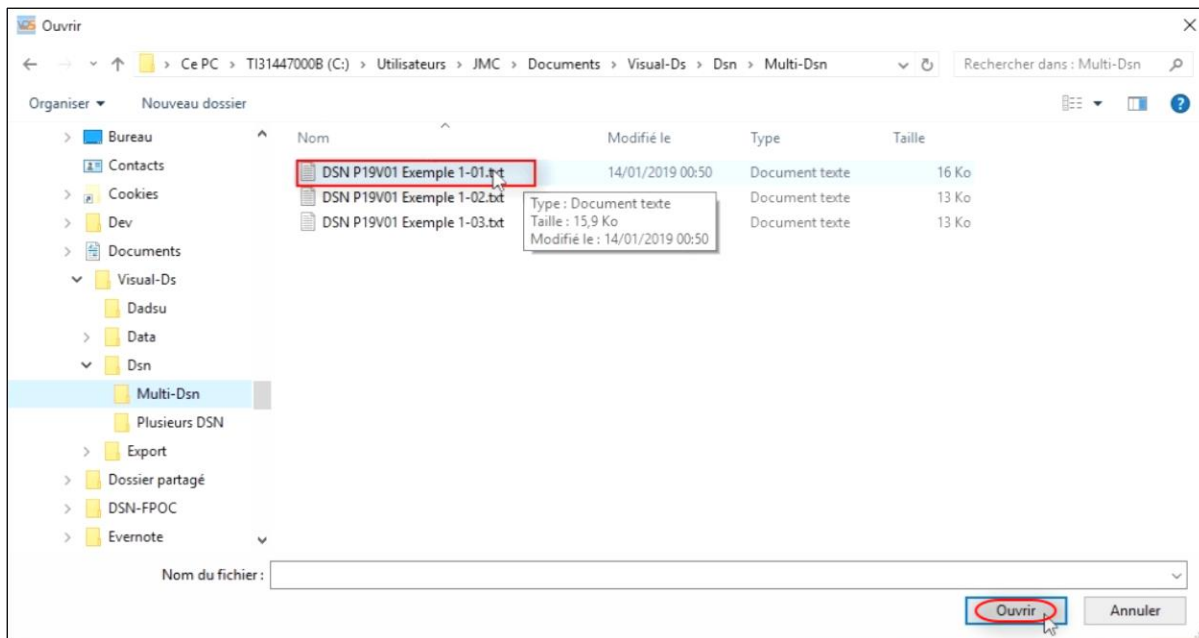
Ouvrir

> Ce PC > TI31447000B (C:) > Utilisateurs > JMC > Documents > Visual-Ds > Dsn > Multi-Dsn

Rechercher dans : Multi-Dsn

Organiser ▾ Nouveau dossier

Bureau
Contacts
Cookies
Dev
Documents
Visual-Ds
Dadsu
Data
Dsn
Multi-Dsn
Plusieurs DSN
Export
Dossier partagé
DSN-FPOC
Evernote

| Nom | Modifié le | Type | Taille |
|---|---|---|---|
| DSN P19V01 Exemple 1-01.txt | 14/01/2019 00:50 | Document texte | 16 Ko |
| DSN P19V01 Exemple 1-02.txt | | Document texte | 13 Ko |
| DSN P19V01 Exemple 1-03.txt | | Document texte | 13 Ko |

Type : Document texte
Taille : 15,9 Ko
Modifié le : 14/01/2019 00:50

Nom du fichier :

Ouvrir
Annuler